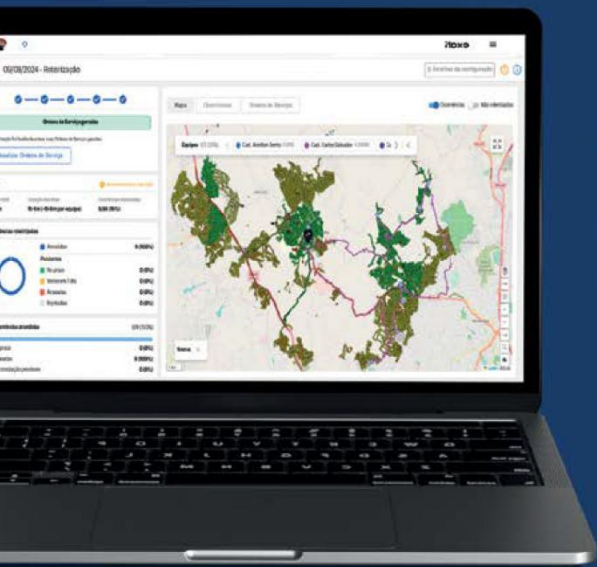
09/08/2024 - Roteirização

Ordens de Serviço geradas

Visualizar Ordens de Serviço

Mapa

Ocorrências

Não roteirizadas

Equipe

Cad. Carlos Eduardo

Atendidas

100,0%

Pendentes

0,0%

Na rota

0,0%

Atrasadas

0,0%

Roteirizadas

0,0%

Demanda atendida

0,0%

Busca